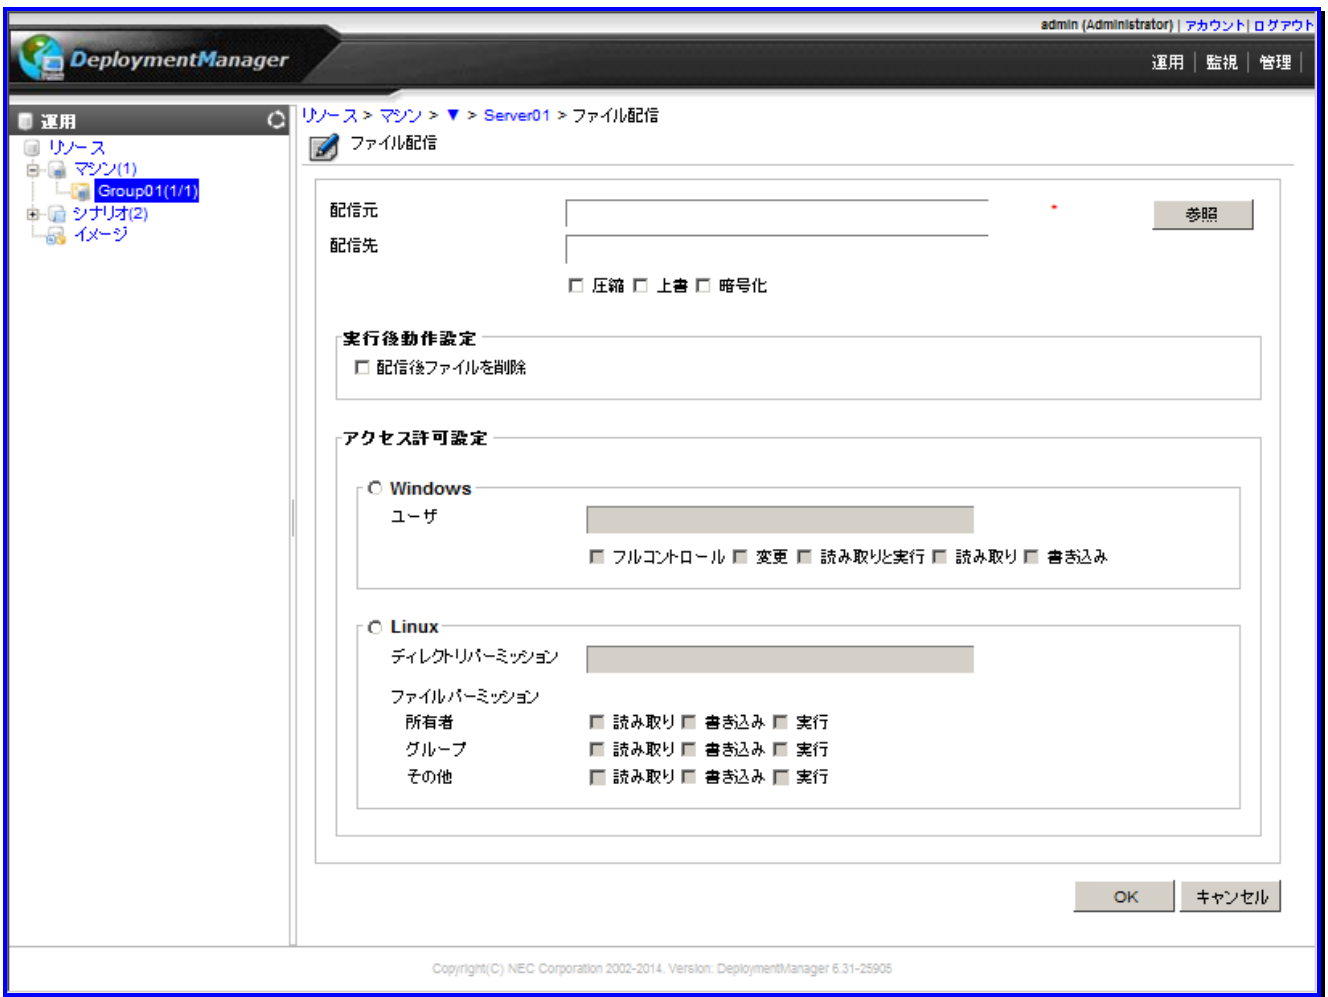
admin (Administrator) | アカウント | ログアウト

DeploymentManager

運用 | 監視 | 管理

運用

リソース
マシン(1)
Group01(1/1)
シナリオ(2)
イメージ

リソース > マシン > ▼ > Server01 > ファイル配信

ファイル配信

配信元
配信先

参照

圧縮 上書 暗号化

実行後動作設定

配信後ファイルを削除

アクセス許可設定

Windows

ユーザ

フルコントロール 変更 読み取りと実行 読み取り 書き込み

Linux

ディレクトリパーミッション

ファイルパーミッション

所有者 読み取り 書き込み 実行
グループ 読み取り 書き込み 実行
その他 読み取り 書き込み 実行

OK キャンセル

Copyright(C) NEC Corporation 2002-2014. Version: DeploymentManager 6.31-25905